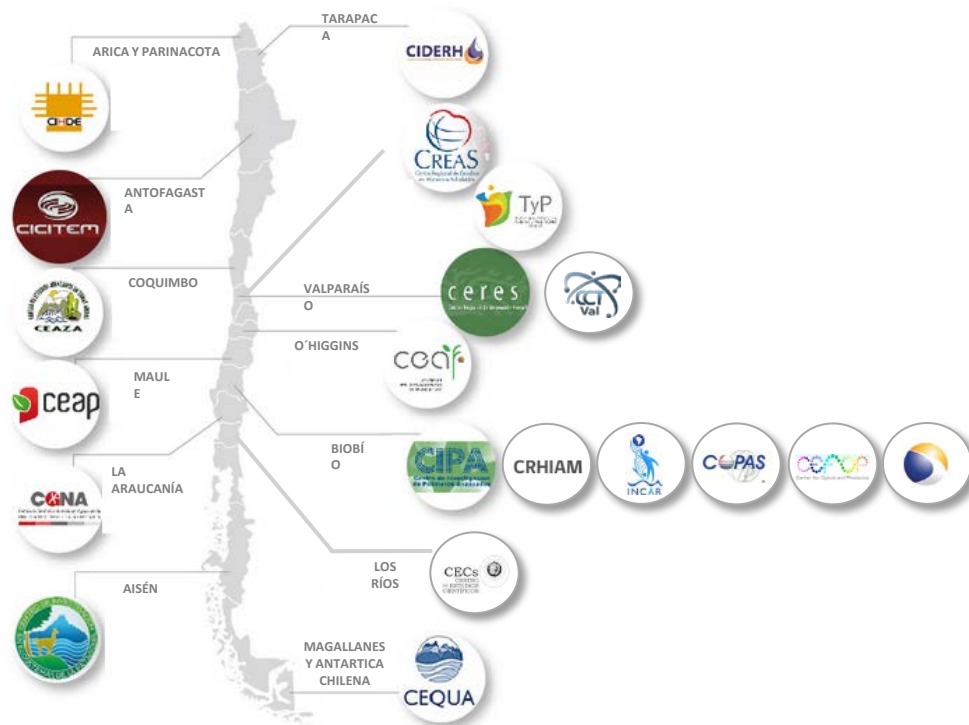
TARAPACA

ARICA Y PARINACOTA

CIDERH

CIHDE

CREAS

TyP

ANTOFAGASTA

CICITEM

COQUIMBO

VALPARAÍSO

ceres

CCTVal

CEAZA

O´HIGGINS

ceaf

MAULE

ceap

BIOBÍO

CIPA

CRHIAM

INCAR

COPAS

CEFOP

LA ARAUCANÍA

CGNA

LOS RÍOS

CECs

AISÉN

MAGALLANES Y ANTARTICA CHILENA

CEQUA